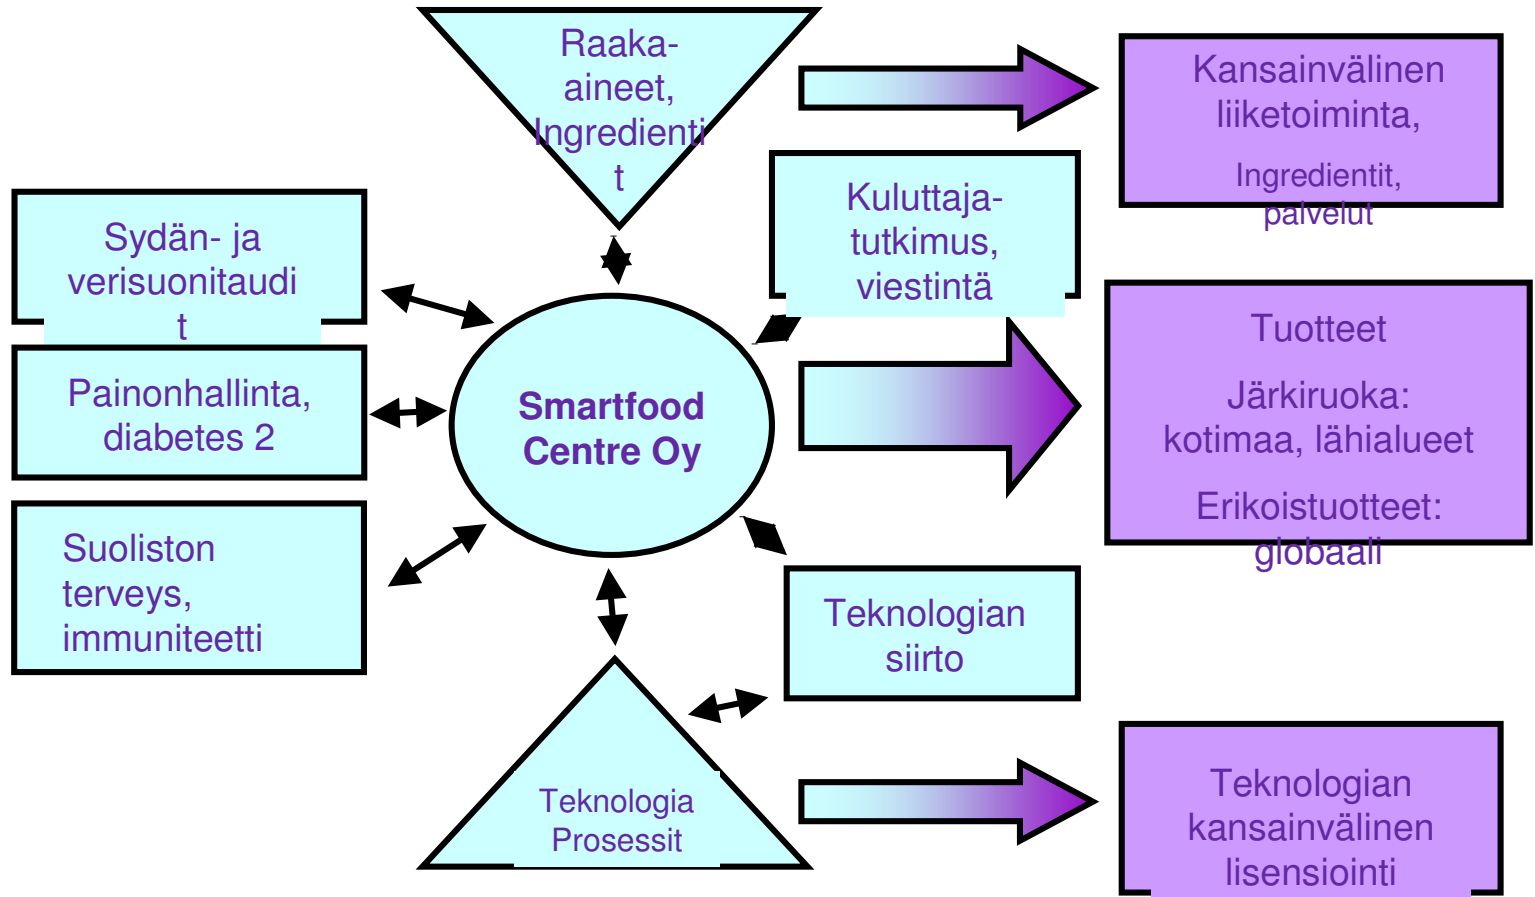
Raaka-aineet, Ingredientit

Kansainvälinen liiketoiminta,

Ingredientit, palvelut

Sydän- ja verisuonitaudit

Kuluttaja-tutkimus, viestintä

Tuotteet

Järkiruoka: kotimaa, lähialueet

Erikoistuotteet: globaali

Painonhallinta, diabetes 2

Smartfood Centre Oy

Suoliston terveys, immuniteetti

Teknologian siirto

Teknologia Prosessit

Teknologian kansainvälinen lisensiointi